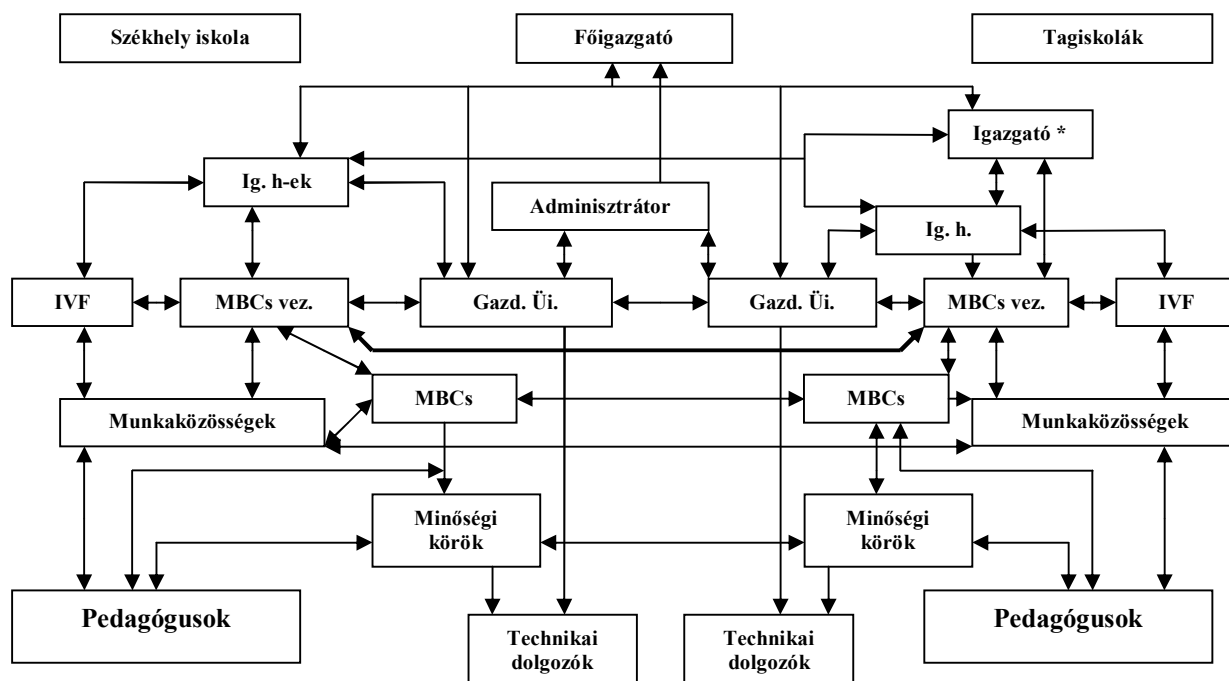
Székhely iskola

Főigazgató

Tagiskolák

Igazgató *

Ig. h-ek

Adminisztrátor

Ig. h.

IVF

MBCs vez.

Gazd. Üi.

Gazd. Üi.

MBCs vez.

IVF

MBCs

MBCs

Munkaközösségek

Munkaközösségek

Minőségi körök

Minőségi körök

Pedagógusok

Technikai dolgozók

Technikai dolgozók

Pedagógusok